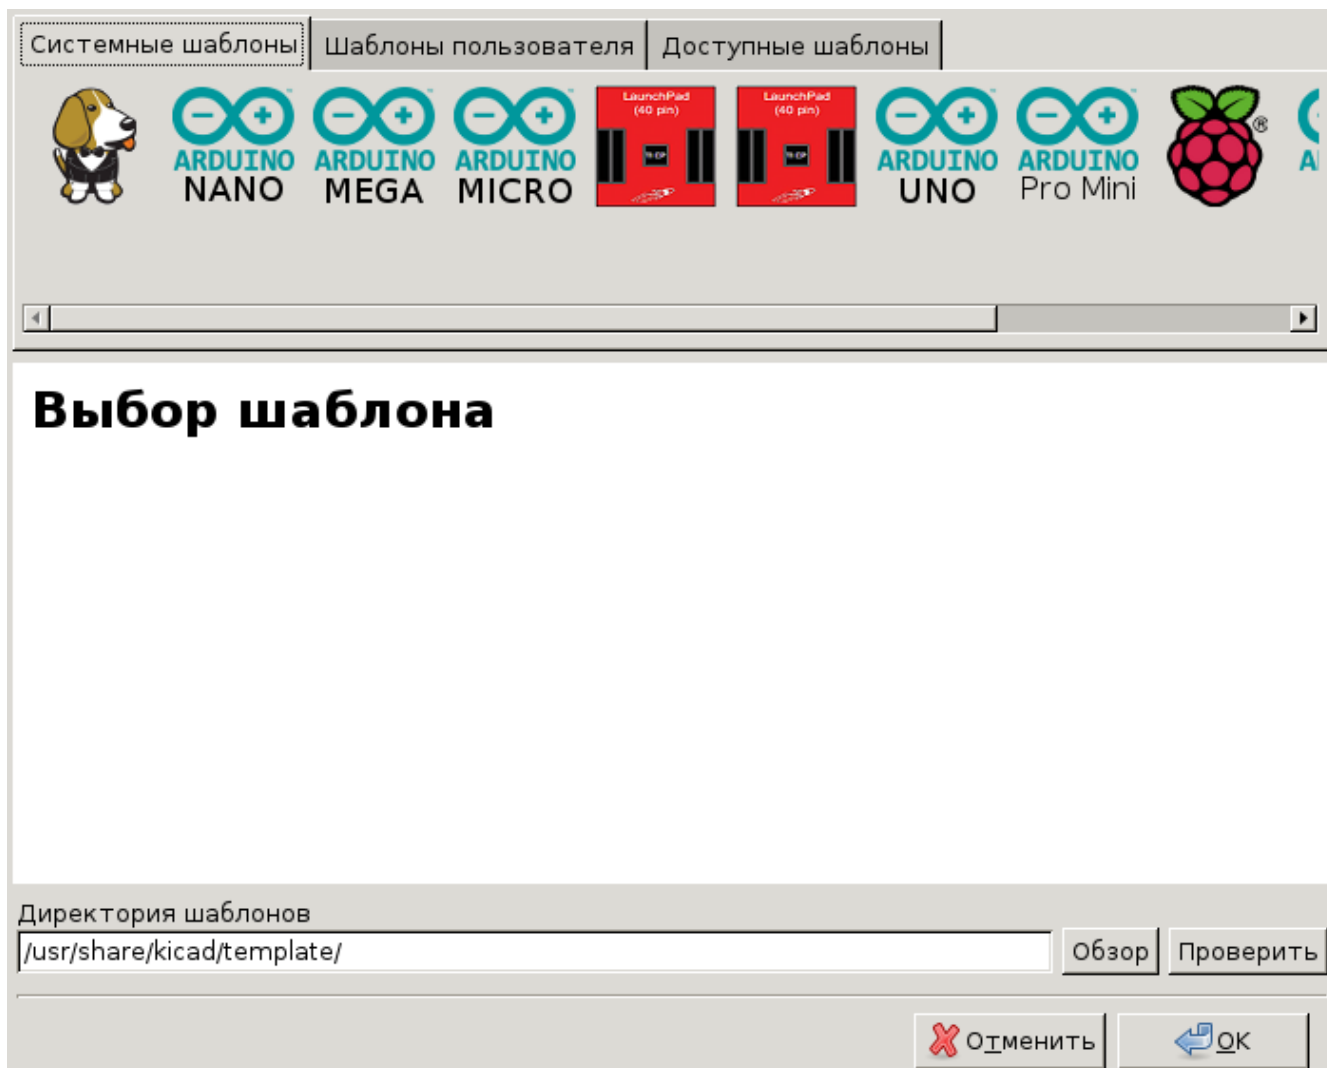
Системные шаблоны | Шаблоны пользователя | Доступные шаблоны

ARDUINO NANO
ARDUINO MEGA
ARDUINO MICRO
LaunchPad (40 pin)
LaunchPad (40 pin)
ARDUINO UNO
ARDUINO Pro Mini
®
A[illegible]

Выбор шаблона

Директория шаблонов
/usr/share/kicad/template/
Обзор
Проверить

Отменить
OK